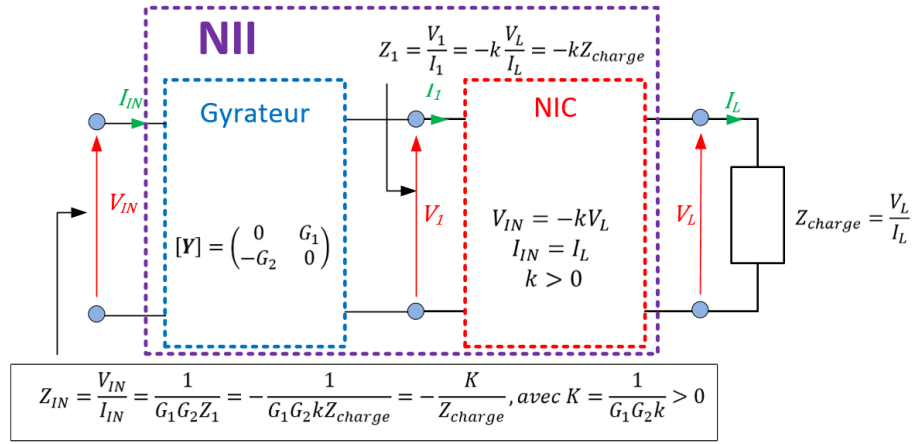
NII

$Z_1 = \frac{V_1}{I_1} = -k\frac{V_L}{I_L} = -kZ_{charge}$

$I_{IN}$

Gyrateur

$I_1$

NIC

$I_L$

$V_{IN}$

$V_1$

$V_L$

$[\boldsymbol{Y}] = \begin{pmatrix} 0 & G_1 \\ -G_2 & 0 \end{pmatrix}$

$V_{IN} = -kV_L$
$I_{IN} = I_L$
$k > 0$

$Z_{charge} = \frac{V_L}{I_L}$

$Z_{IN} = \frac{V_{IN}}{I_{IN}} = \frac{1}{G_1G_2Z_1} = -\frac{1}{G_1G_2kZ_{charge}} = -\frac{K}{Z_{charge}}, avec\ K = \frac{1}{G_1G_2k} > 0$